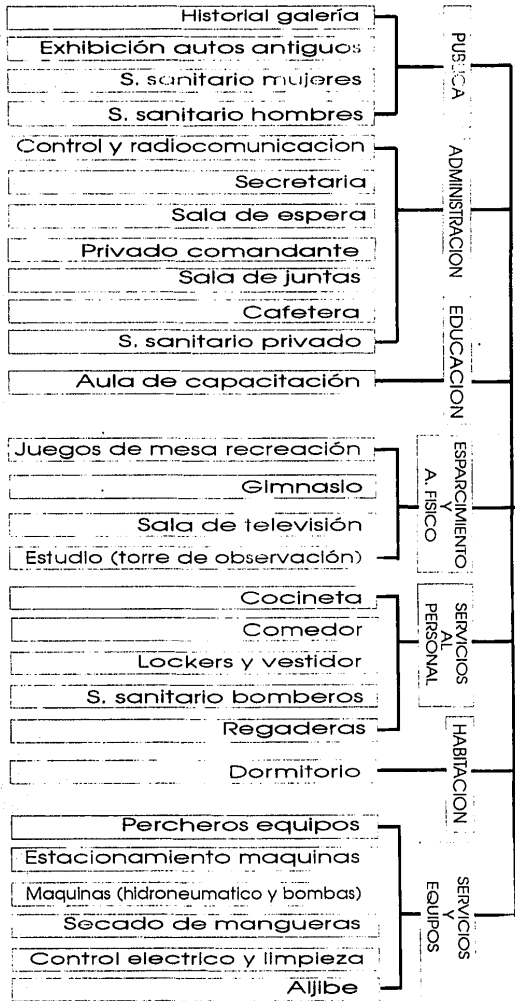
Historial galería
Exhibición autos antiguos
S. sanitario mujeres
S. sanitario hombres
PUBLICA
Control y radiocomunicacion
Secretaria
Sala de espera
Privado comandante
Sala de juntas
Cafetera
S. sanitario privado
ADMINISTRACION
Aula de capacitación
EDUCACION
Juegos de mesa recreación
Gimnasio
Sala de televisión
Estudio (torre de observación)
ESPARCIMIENTO Y A. FISICO
Cocineta
Comedor
Lockers y vestidor
S. sanitario bomberos
Regaderas
SERVICIOS AL PERSONAL
Dormitorio
HABITACION
Percheros equipos
Estacionamiento maquinas
Maquinas (hidroneumatico y bombas)
Secado de mangueras
Control electrico y limpieza
Aljibe
SERVICIOS Y EQUIPOS